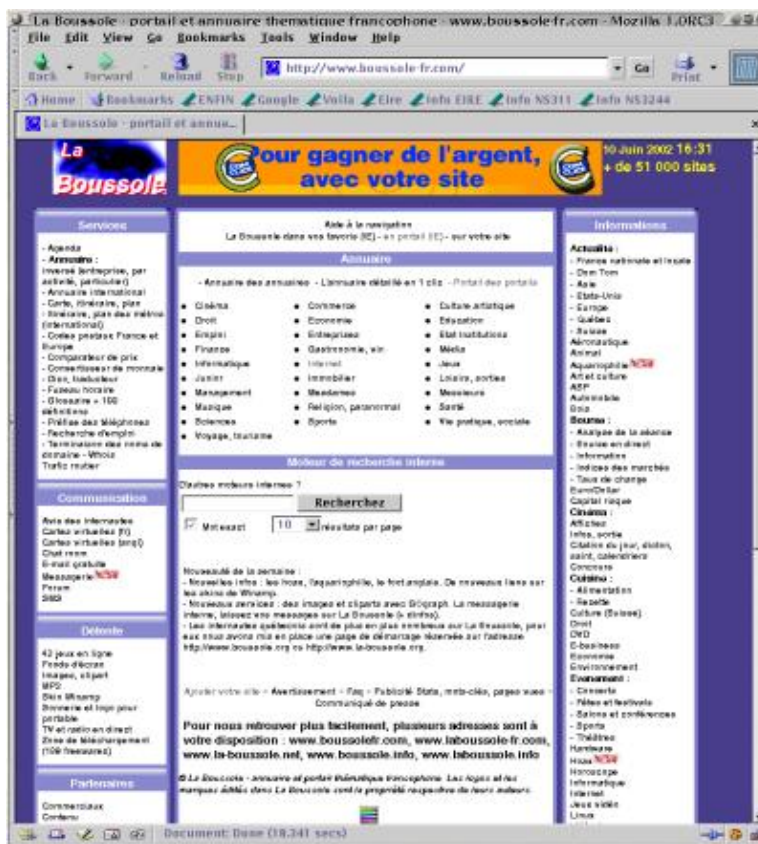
La Boussole - portail et annuaire thematique francophone - www.boussole-fr.com - Mozilla 1.0RC3

File Edit View Go Bookmarks Tools Window Help

Back Forward Reload Stop http://www.boussole-fr.com/ Go Print

Home Bookmarks ENFIN Google Voila Elre Info EIRE Info NS311 Info NS3244

La Boussole - portail et annua...

La Boussole

Pour gagner de l'argent, avec votre site

10 Juin 2002 16:31
+ de 51 000 sites

Services

- Agenda
- Annuaire : inversé (entreprise, par activité, particulier)
- Annuaire international
- Carte, itinéraire, plan
- Itinéraire, plan des métros (international)
- Codes postaux France et Europe
- Comparateur de prix
- Convertisseur de monnaie
- Dico, traducteur
- Fuseau horaire
- Glossaire + 100 définitions
- Préfixe des téléphones
- Recherche d'emploi
- Terminaison des noms de domaine - Whois
Trafic routier

Communication

Avis des internautes
Cartes virtuelles (fr)
Cartes virtuelles (eng)
Chat room
E-mail gratuite
Messagerie NEW
Forum
SMS

Détente

42 jeux en ligne
Fonds d'écran
Images, clipart
MP3
Skin Winamp
Sonnerie et logo pour portable
TV et radio en direct
Zone de téléchargement (100 freewares)

Partenaires

Commerciaux
Contenu

Aide à la navigation
La Boussole dans vos favoris (IE) - en portail (IE) - sur votre site

Annuaire

- Annuaire des annuaires - L'annuaire détaillé en 1 clic - Portail des portails

- Cinéma
- Droit
- Emploi
- Finance
- Informatique
- Junior
- Management
- Musique
- Sciences
- Voyage, tourisme
- Commerce
- Economie
- Entreprises
- Gastronomie, vin
- Internet
- Immobilier
- Messieurs
- Religion, paranormal
- Sports
- Culture artistique
- Education
- Etat institutions
- Média
- Jeux
- Loisirs, sorties
- Messieurs
- Santé
- Vie pratique, sociale

Moteur de recherche interne

D'autres moteurs internes ?

Recherchez

Mot exact 10 résultats par page

Nouveauté de la semaine :
- Nouvelles infos : les hoax, l'aquariophilie, le foot anglais. De nouveaux liens sur les skins de Winamp.
- Nouveaux services : des images et cliparts avec Bitgraph. La messagerie interne, laissez vos messages sur La Boussole (+ d'infos).
- Les internautes québécois sont de plus en plus nombreux sur La Boussole, pour eux nous avons mis en place une page de démarrage réservée sur l'adresse http://www.boussole.org ou http://www.la-boussole.org.

Ajouter votre site - Avertissement - Faq - Publicité Stats, mots-clés, pages vues - Communiqué de presse

Pour nous retrouver plus facilement, plusieurs adresses sont à votre disposition : www.boussolefr.com, www.laboussole-fr.com, www.la-boussole.net, www.boussole.info, www.laboussole.info

© La Boussole - annuaire et portail thématique francophone. Les logos et les marques âbités dans La Boussole sont la propriété respective de leurs auteurs.

Informations

Actualité :
- France nationale et locale
- Dom Tom
- Asie
- Etats-Unis
- Europe
- Québec
- Suisse
Aéronautique
Animal
Aquariophilie NEW
Art et culture
ASP
Automobile
Bois
Bourse :
- Analyse de la séance
- Bourse en direct
- Information
- Indices des marchés
- Taux de change
Euro/Dollar
Capital risque
Cinéma :
Affiches
Infos, sortie
Citation du jour, dicton, saint, calendriers
Concours
Cuisine :
- Alimentation
- Recette
Culture (Suisse)
Droit
DVD
E-business
Economie
Environnement
Evénement :
- Concerts
- Fêtes et festivals
- Salons et conférences
- Sports
- Théâtres
Hardware
Hoax NEW
Horoscope
Informatique
Internet
Jeux vidéo
Linux

Document: Done (18.241 secs)